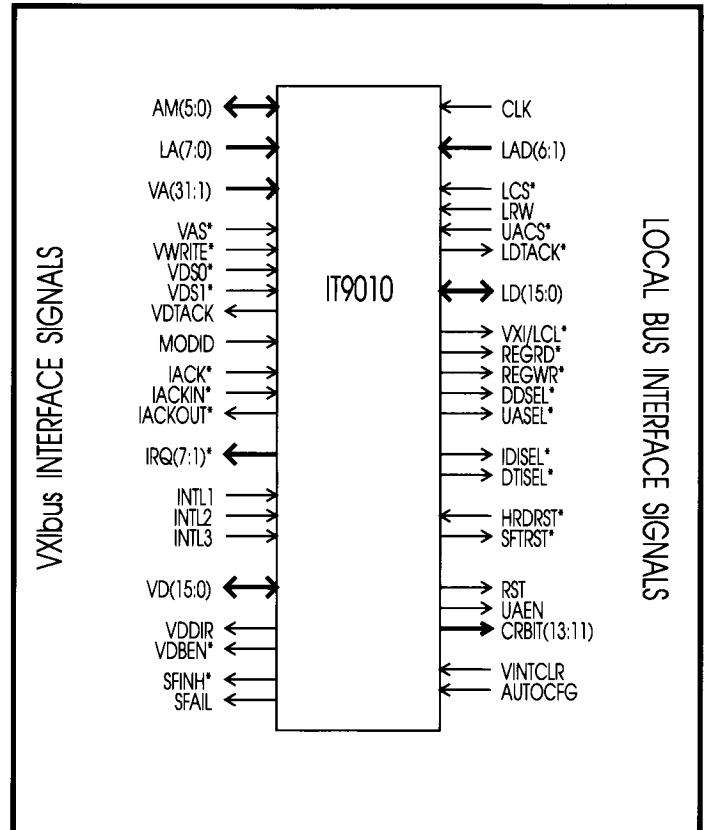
VXIbus INTERFACE SIGNALS

AM(5:0)
LA(7:0)
VA(31:1)
VAS*
VWRITE*
VDS0*
VDS1*
VDTACK
MODID
IACK*
IACKIN*
IACKOUT*
IRQ(7:1)*
INTL1
INTL2
INTL3
VD(15:0)
VDDIR
VDBEN*
SFINH*
SFAIL

IT9010

CLK
LAD(6:1)
LCS*
LRW
UACS*
LDTACK*
LD(15:0)
VXI/LCL*
REGRD*
REGWR*
DDSEL*
UASEL*
IDISEL*
DTISEL*
HRDRST*
SFTRST*
RST
UAEN
CRBIT(13:11)
VINTCLR
AUTOCFG

LOCAL BUS INTERFACE SIGNALS